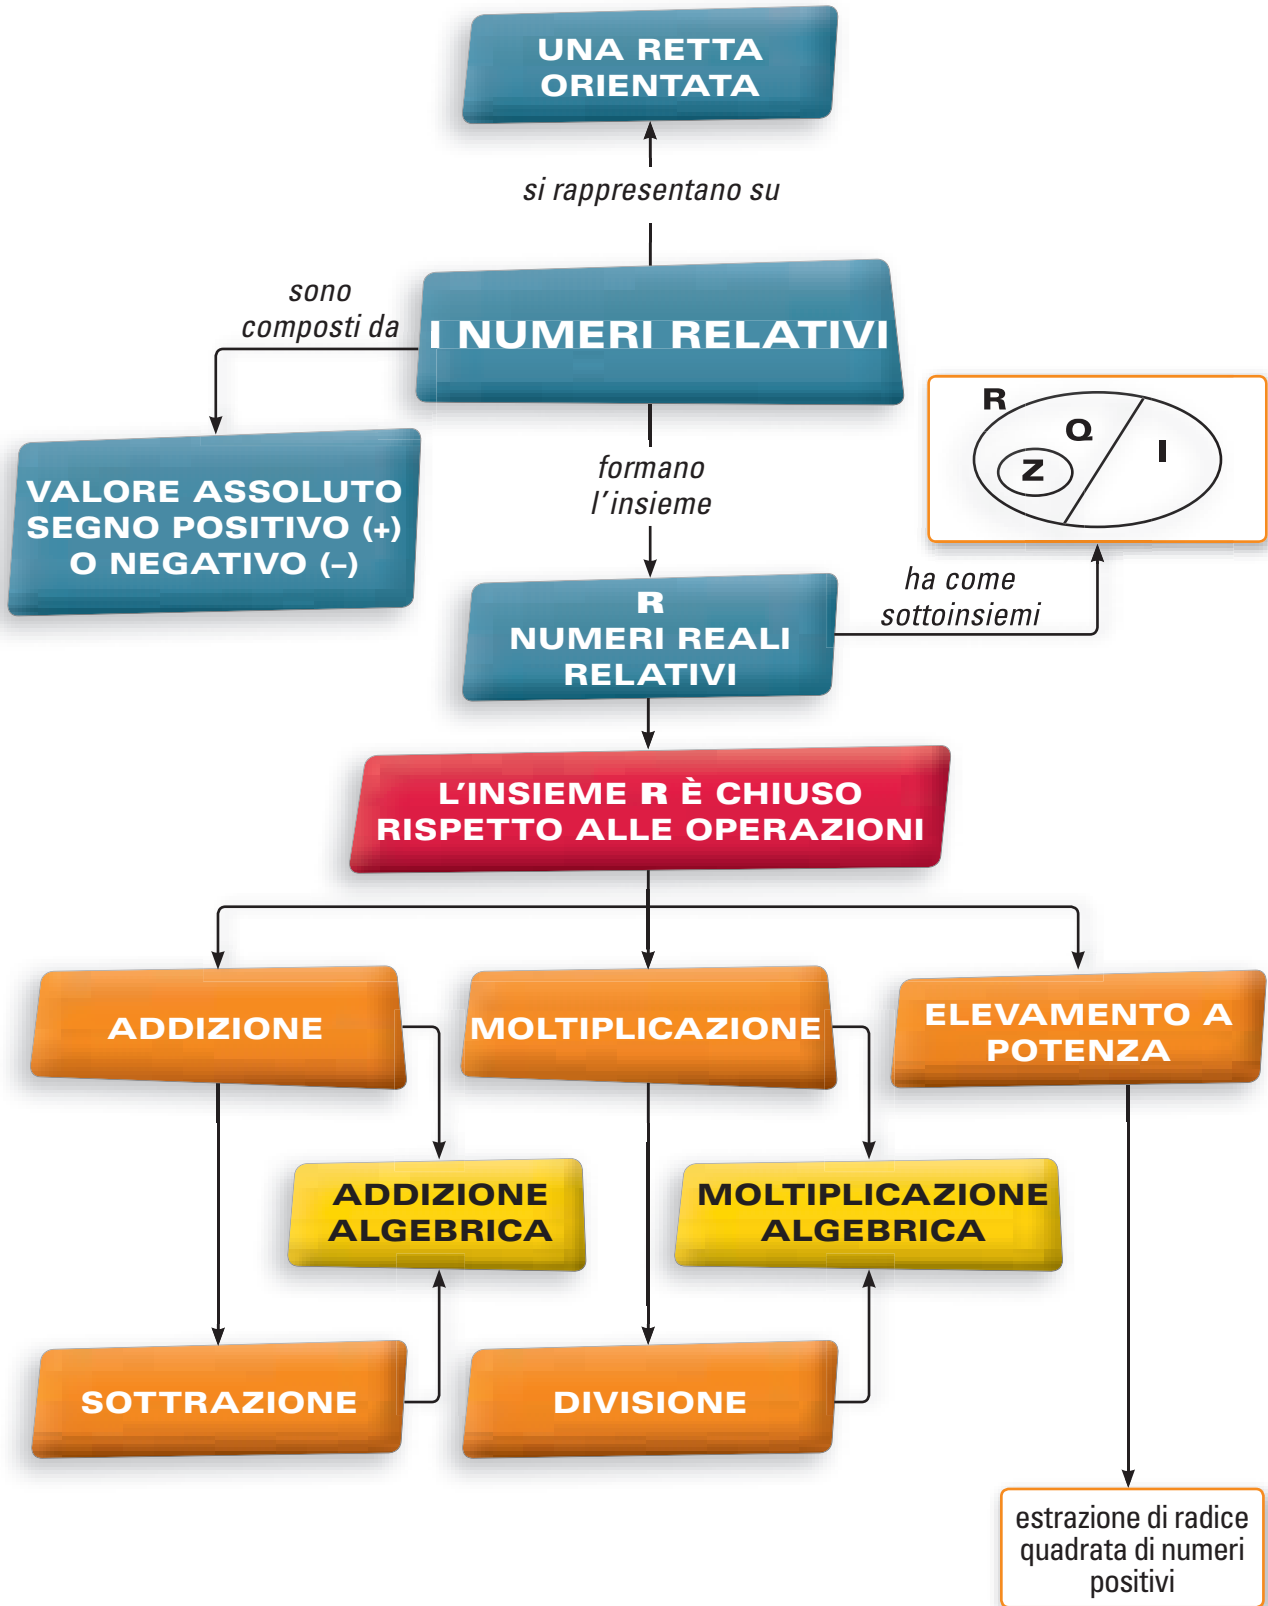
UNA RETTA ORIENTATA

si rappresentano su

sono composti da

I NUMERI RELATIVI

VALORE ASSOLUTO SEGNO POSITIVO (+) O NEGATIVO (–)

formano l’insieme

R
Q
Z
I

R NUMERI REALI RELATIVI

ha come sottoinsiemi

L’INSIEME R È CHIUSO RISPETTO ALLE OPERAZIONI

ADDIZIONE

MOLTIPLICAZIONE

ELEVAMENTO A POTENZA

ADDIZIONE ALGEBRICA

MOLTIPLICAZIONE ALGEBRICA

SOTTRAZIONE

DIVISIONE

estrazione di radice quadrata di numeri positivi